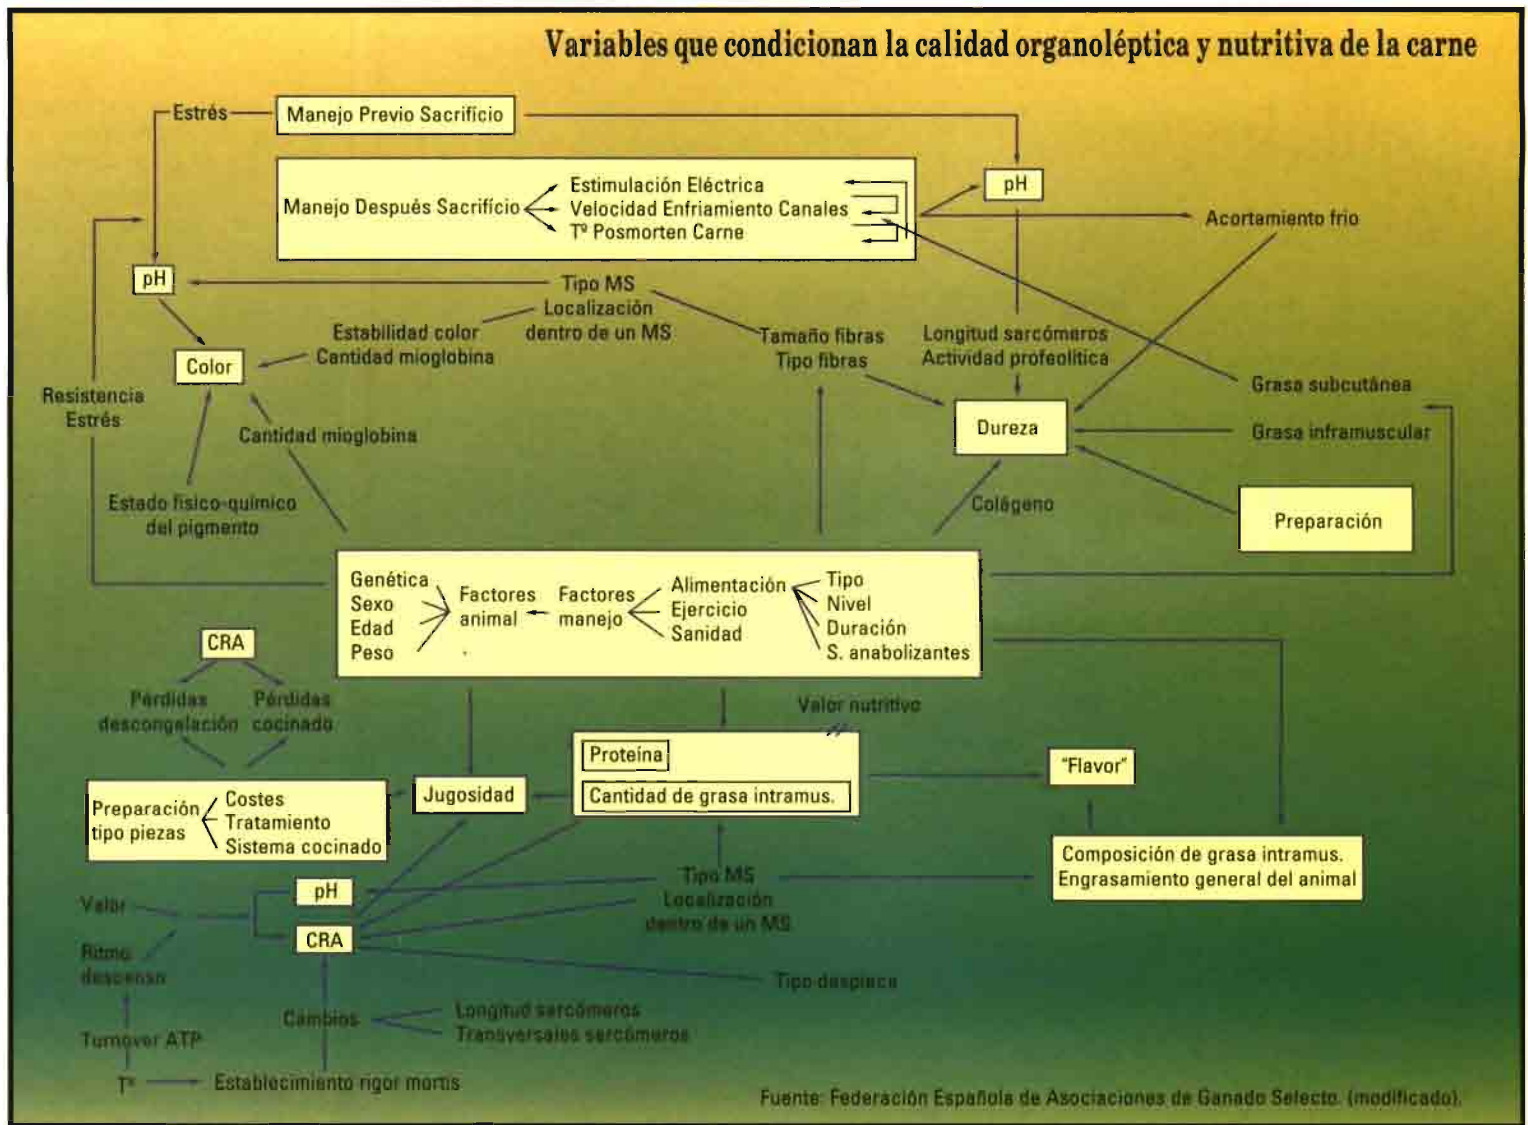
Variables que condicionan la calidad organoléptica y nutritiva de la carne

Estrés

Manejo Previo Sacrificio

Manejo Después Sacrificio

Estimulación Eléctrica
Velocidad Enfriamiento Canales
Tº Posmorten Carne

pH

Acortamiento frio

pH

Tipo MS
Localización dentro de un MS

Estabilidad color
Cantidad mioglobina

Color

Tamaño fibras
Tipo fibras

Longitud sarcómeros
Actividad profeolítica

Grasa subcutánea

Resistencia Estrés

Cantidad mioglobina

Dureza

Grasa inframuscular

Estado físico-químico del pigmento

Colágeno

Preparación

Genética
Sexo
Edad
Peso

Factores animal

Factores manejo

Alimentación
Ejercicio
Sanidad

Tipo
Nivel
Duración
S. anabolizantes

CRA

Pérdidas descongelación

Pérdidas cocinado

Valor nutritivo

Proteína

Cantidad de grasa intramus.

"Flavor"

Preparación tipo piezas

Costes
Tratamiento
Sistema cocinado

Jugosidad

Composición de grasa intramus.
Engrasamiento general del animal

pH

Valor

Tipo MS
Localización dentro de un MS

CRA

Ritmo descenso

Tipo despiece

Cambios

Longitud sarcómeros
Transversales sarcómeros

Turnover ATP

Tª

Establecimiento rigor mortis

Fuente: Federación Española de Asociaciones de Ganado Selecto. (modificado).